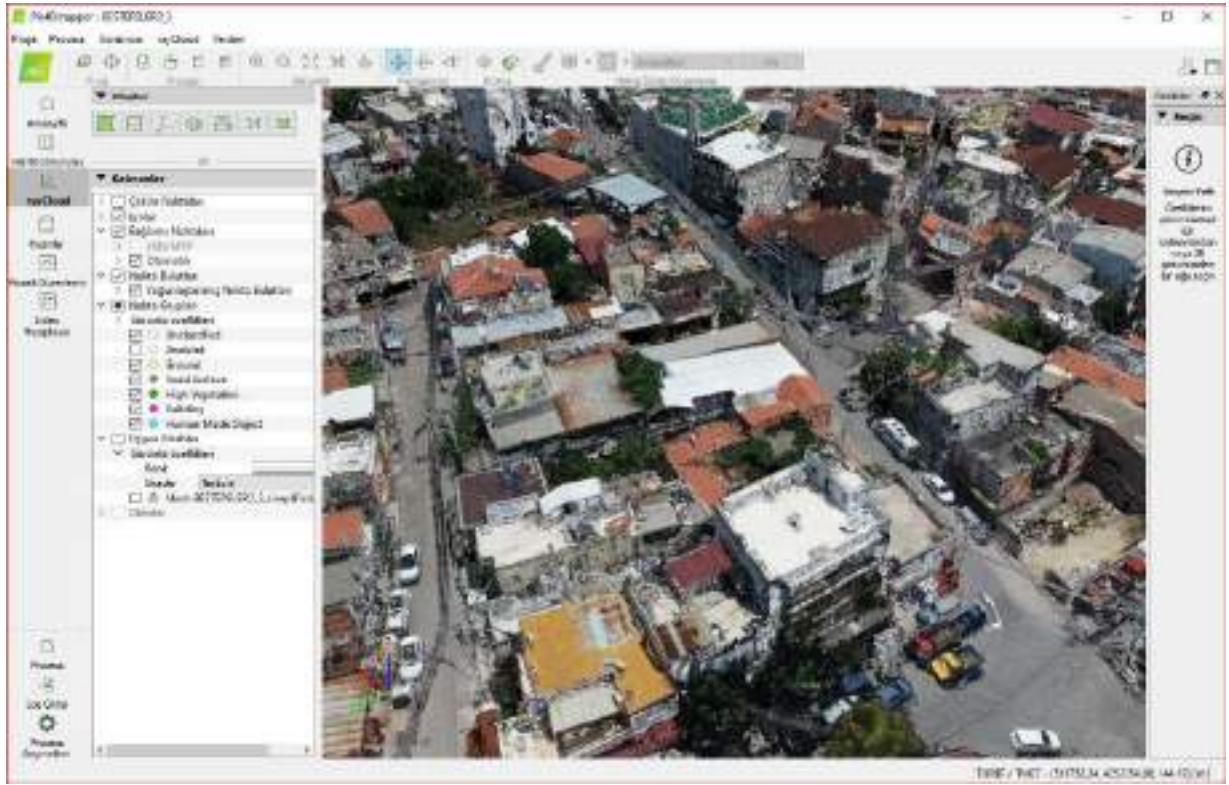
Pix4Dmapper - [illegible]
Proje Proses Görünüm rayCloud Yardım
Araçlar
Katmanlar
Görüntü Noktaları
Kamera
Bağlantı Noktaları
Nokta Bulutları
Nokta Grupları
Standart sınıflandırma
Unclassified
Deleted
Ground
Road Surface
High Vegetation
Building
Human Made Object
Üçgen Modeller
Standart sınıflandırma
Renk
Gölge
Mesh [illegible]
Nesneler
rayCloud
Proses
Log Çıktı
Proses Seçenekleri
Seçim
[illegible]